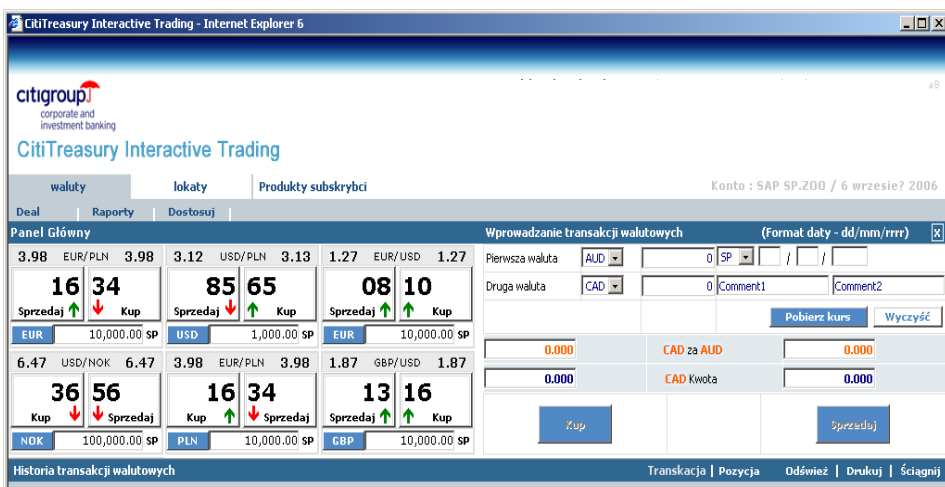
CitiTreasury Interactive Trading - Internet Explorer 6

citigroup
corporate and investment banking
CitiTreasury Interactive Trading

waluty | lokaty | Produkty subskrybci

Konto : SAP SP.ZOO / 6 wrzesie? 2006

Deal | Raporty | Dostosuj

Panel Główny

| 3.98 EUR/PLN 3.98 | 3.12 USD/PLN 3.13 | 1.27 EUR/USD 1.27 |
|---|---|---|
| 16 Sprzedaj / 34 Kup | 85 Sprzedaj / 65 Kup | 08 Sprzedaj / 10 Kup |
| EUR 10,000.00 SP | USD 1,000.00 SP | EUR 10,000.00 SP |
| 6.47 USD/NOK 6.47 | 3.98 EUR/PLN 3.98 | 1.87 GBP/USD 1.87 |
| 36 Kup / 56 Sprzedaj | 16 Kup / 34 Sprzedaj | 13 Sprzedaj / 16 Kup |
| NOK 100,000.00 SP | PLN 10,000.00 SP | GBP 10,000.00 SP |

Wprowadzanie transakcji walutowych (Format daty - dd/mm/rrrr)

Pierwsza waluta AUD 0 SP / /
Druga waluta CAD 0 Comment1 Comment2

Pobierz kurs Wyczyść

0.000 CAD za AUD 0.000
0.000 CAD Kwota 0.000

Kup Sprzedaj

Historia transakcji walutowych

Transkacja | Pozycja Odśwież | Drukuj | Ściągnij